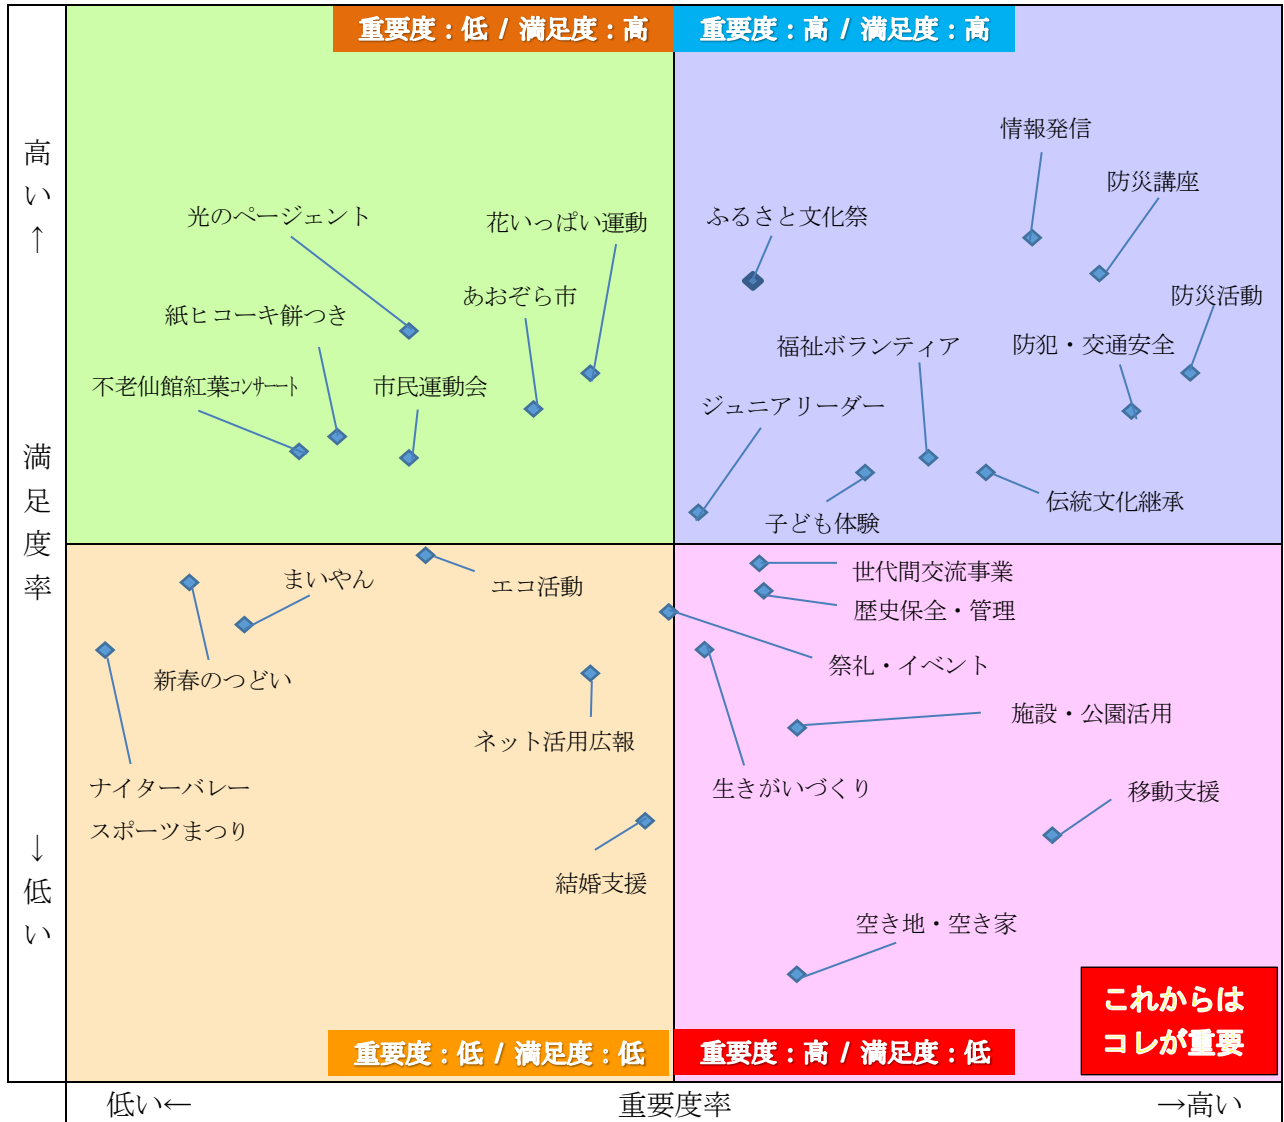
重要度：低 / 満足度：高

重要度：高 / 満足度：高

高い↑

満足度率

↓低い

光のページェント

花いっぱい運動

あおぞら市

紙ヒコーキ餅つき

不老仙館紅葉コンサート

市民運動会

情報発信

防災講座

ふるさと文化祭

防災活動

福祉ボランティア

防犯・交通安全

ジュニアリーダー

伝統文化継承

子ども体験

まいやん

エコ活動

新春のつどい

ネット活用広報

ナイターバレー

スポーツまつり

結婚支援

世代間交流事業

歴史保全・管理

祭礼・イベント

施設・公園活用

生きがいづくり

移動支援

空き地・空き家

これからは
コレが重要

重要度：低 / 満足度：低

重要度：高 / 満足度：低

低い←

重要度率

→高い